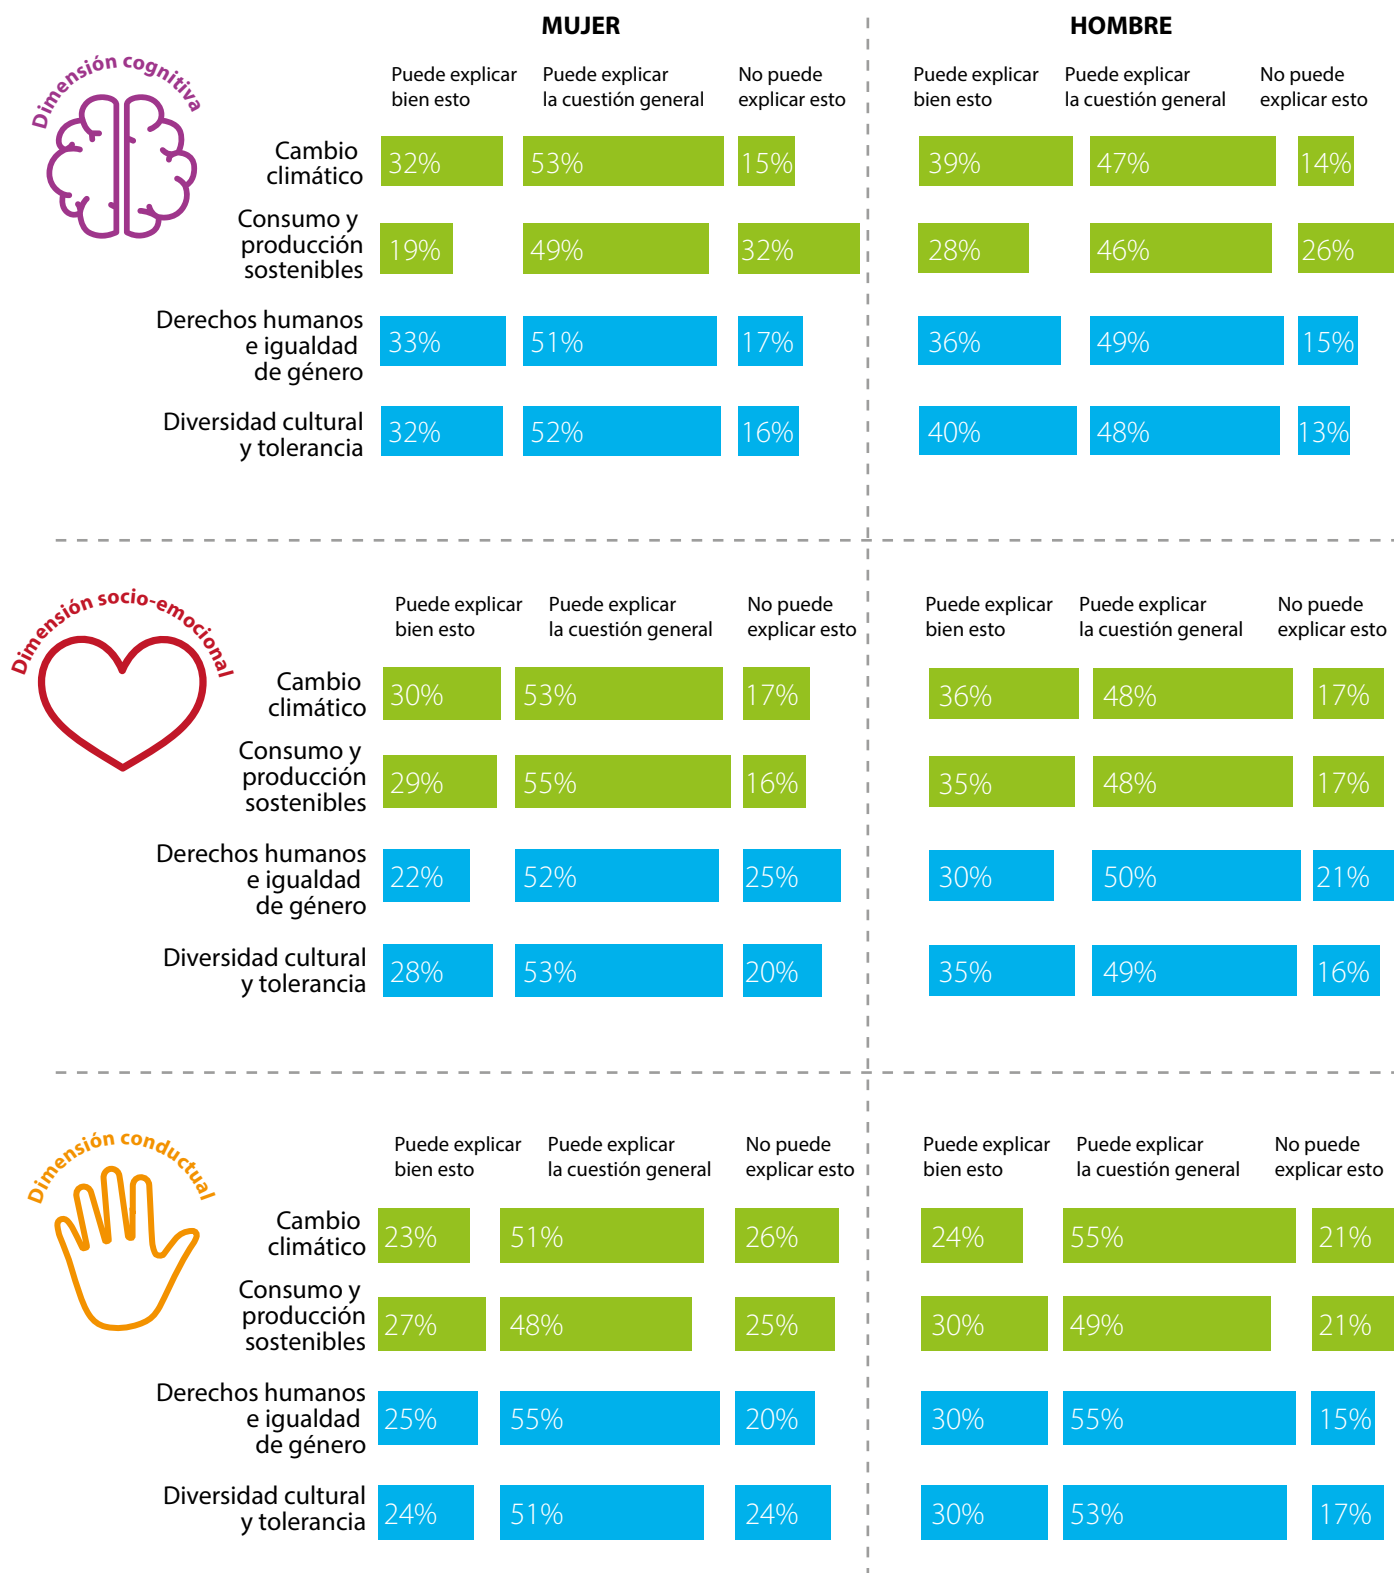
MUJER

HOMBRE

Dimensión cognitiva

| | Puede explicar bien esto | Puede explicar la cuestión general | No puede explicar esto | Puede explicar bien esto | Puede explicar la cuestión general | No puede explicar esto |
|---|---|---|---|---|---|---|
| Cambio climático | 32% | 53% | 15% | 39% | 47% | 14% |
| Consumo y producción sostenibles | 19% | 49% | 32% | 28% | 46% | 26% |
| Derechos humanos e igualdad de género | 33% | 51% | 17% | 36% | 49% | 15% |
| Diversidad cultural y tolerancia | 32% | 52% | 16% | 40% | 48% | 13% |

Dimensión socio-emocional

| | Puede explicar bien esto | Puede explicar la cuestión general | No puede explicar esto | Puede explicar bien esto | Puede explicar la cuestión general | No puede explicar esto |
|---|---|---|---|---|---|---|
| Cambio climático | 30% | 53% | 17% | 36% | 48% | 17% |
| Consumo y producción sostenibles | 29% | 55% | 16% | 35% | 48% | 17% |
| Derechos humanos e igualdad de género | 22% | 52% | 25% | 30% | 50% | 21% |
| Diversidad cultural y tolerancia | 28% | 53% | 20% | 35% | 49% | 16% |

Dimensión conductual

| | Puede explicar bien esto | Puede explicar la cuestión general | No puede explicar esto | Puede explicar bien esto | Puede explicar la cuestión general | No puede explicar esto |
|---|---|---|---|---|---|---|
| Cambio climático | 23% | 51% | 26% | 24% | 55% | 21% |
| Consumo y producción sostenibles | 27% | 48% | 25% | 30% | 49% | 21% |
| Derechos humanos e igualdad de género | 25% | 55% | 20% | 30% | 55% | 15% |
| Diversidad cultural y tolerancia | 24% | 51% | 24% | 30% | 53% | 17% |